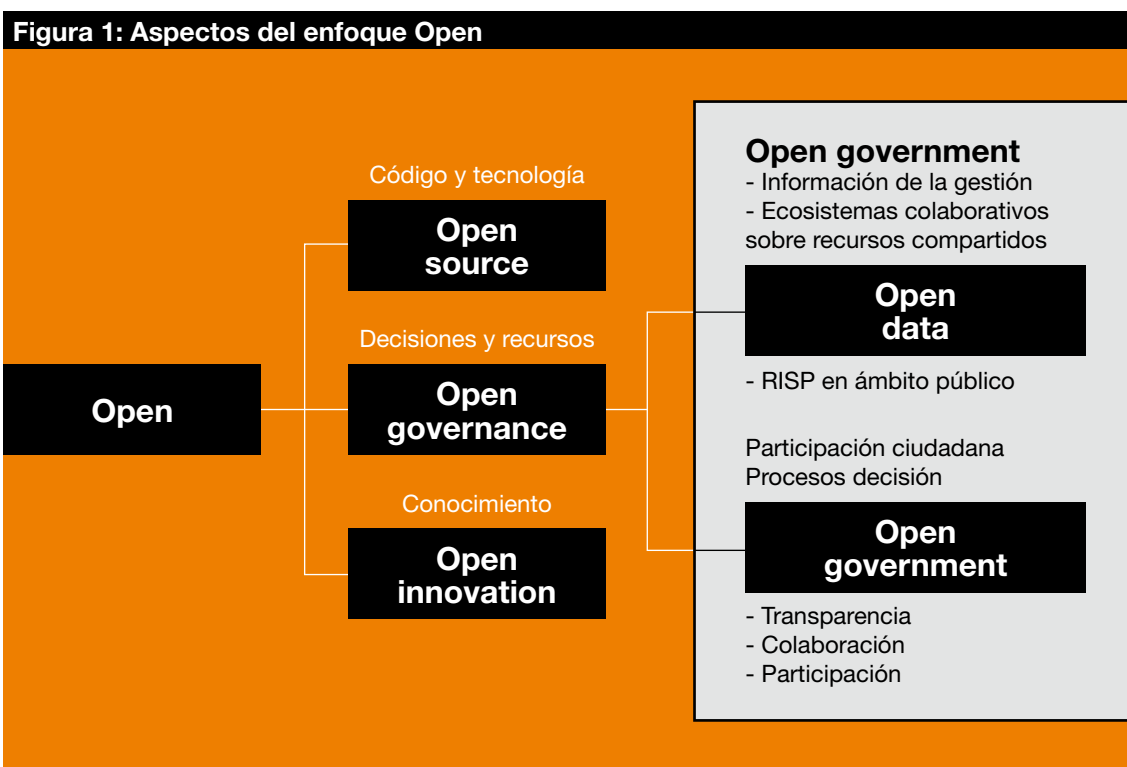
Figura 1: Aspectos del enfoque Open

Open

Código y tecnología

Open source

Decisiones y recursos

Open governance

Conocimiento

Open innovation

Open government
- Información de la gestión
- Ecosistemas colaborativos sobre recursos compartidos

Open data

- RISP en ámbito público

Participación ciudadana
Procesos decisión

Open government

- Transparencia
- Colaboración
- Participación